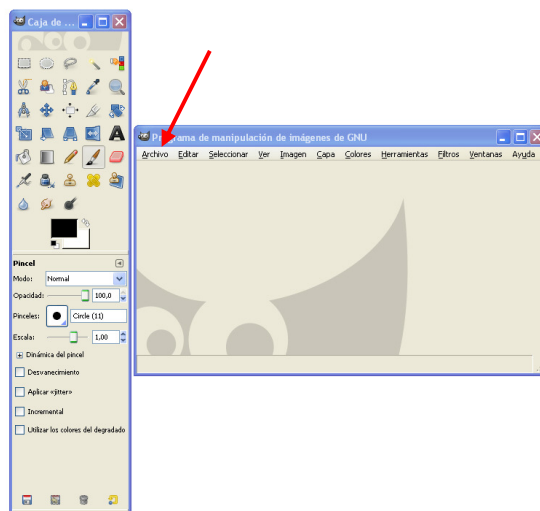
Caja de ...

Pincel
Modo: Normal
Opacidad: 100,0
Pinceles: Circle (11)
Escala: 1,00
Dinámica del pincel
Desvanecimiento
Aplicar «jitter»
Incremental
Utilizar los colores del degradado

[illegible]rama de manipulación de imágenes de GNU
Archivo Editar Seleccionar Ver Imagen Capa Colores Herramientas Filtros Ventanas Ayuda